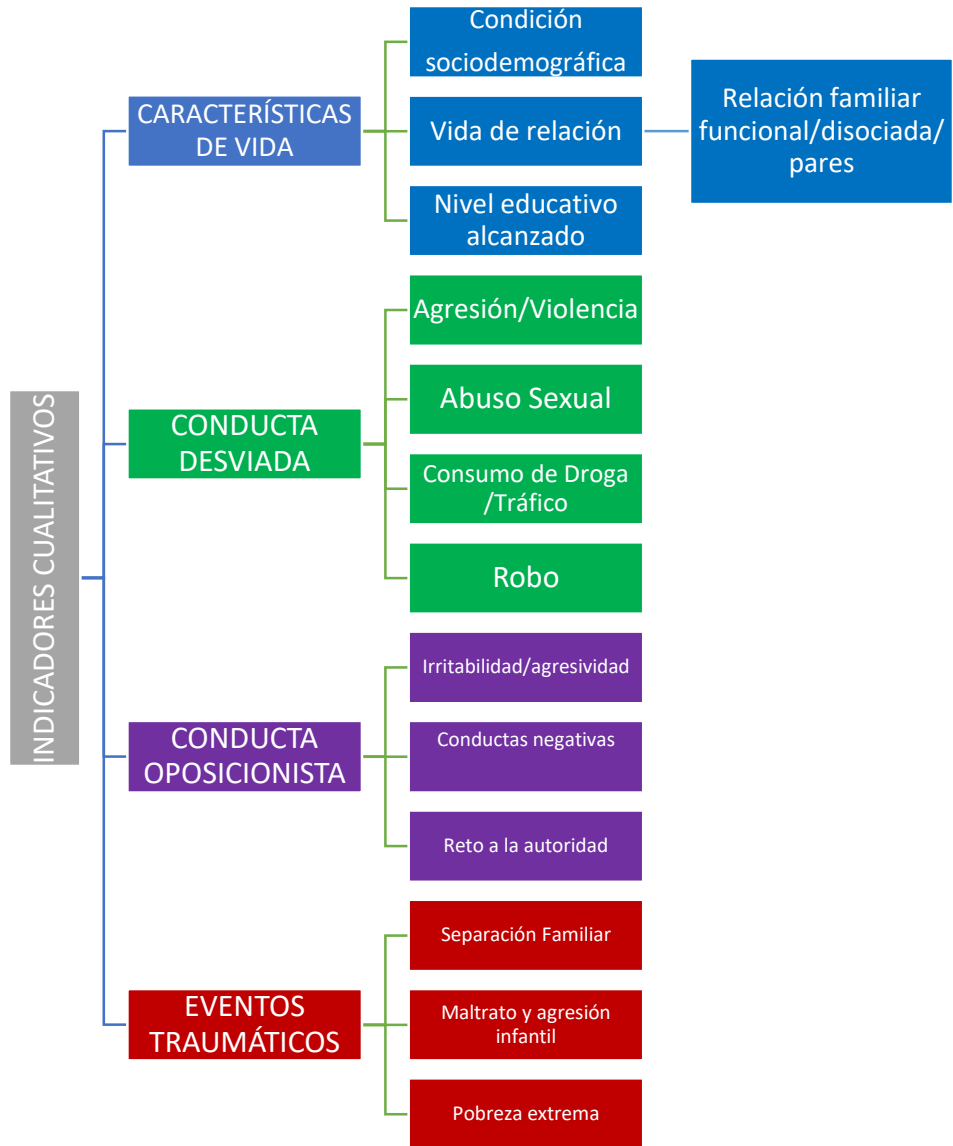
INDICADORES CUALITATIVOS

CARACTERÍSTICAS DE VIDA

Condición sociodemográfica

Vida de relación

Relación familiar funcional/disociada/ pares

Nivel educativo alcanzado

CONDUCTA DESVIADA

Agresión/Violencia

Abuso Sexual

Consumo de Droga /Tráfico

Robo

CONDUCTA OPOSICIONISTA

Irritabilidad/agresividad

Conductas negativas

Reto a la autoridad

EVENTOS TRAUMÁTICOS

Separación Familiar

Maltrato y agresión infantil

Pobreza extrema